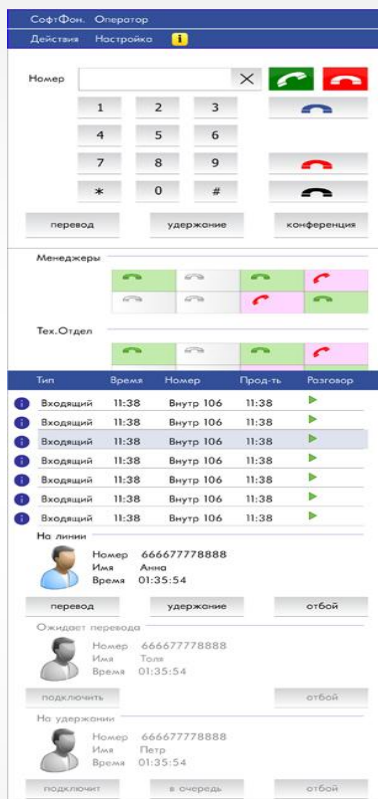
СофтФон. Оператор

Действия Настройка

Номер

1 2 3

4 5 6

7 8 9

* 0 #

перевод удержание конференция

Менеджеры

Тех.Отдел

| Тип | Время | Номер | Прод-ть | Разговор |
|---|---|---|---|---|
| Входящий | 11:38 | Внутр 106 | 11:38 | |
| Входящий | 11:38 | Внутр 106 | 11:38 | |
| Входящий | 11:38 | Внутр 106 | 11:38 | |
| Входящий | 11:38 | Внутр 106 | 11:38 | |
| Входящий | 11:38 | Внутр 106 | 11:38 | |
| Входящий | 11:38 | Внутр 106 | 11:38 | |
| Входящий | 11:38 | Внутр 106 | 11:38 | |

На линии

Номер 666677778888
Имя Анна
Время 01:35:54

перевод удержание отбой

Ожидает перевода

Номер 666677778888
Имя Толя
Время 01:35:54

подключить отбой

На удержании

Номер 666677778888
Имя Петр
Время 01:35:54

подключит в очередь отбой